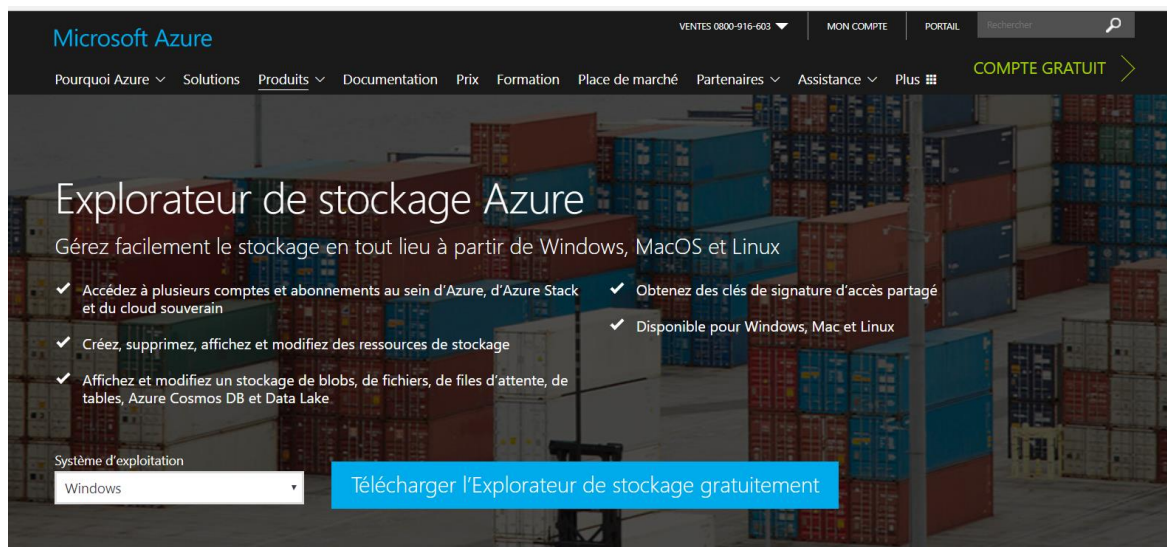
Microsoft Azure

VENTES 0800-916-603 MON COMPTE PORTAIL Rechercher

Pourquoi Azure Solutions Produits Documentation Prix Formation Place de marché Partenaires Assistance Plus

COMPTE GRATUIT

Explorateur de stockage Azure

Gérez facilement le stockage en tout lieu à partir de Windows, MacOS et Linux

✔ Accédez à plusieurs comptes et abonnements au sein d'Azure, d'Azure Stack et du cloud souverain

✔ Créez, supprimez, affichez et modifiez des ressources de stockage

✔ Affichez et modifiez un stockage de blobs, de fichiers, de files d'attente, de tables, Azure Cosmos DB et Data Lake

✔ Obtenez des clés de signature d'accès partagé

✔ Disponible pour Windows, Mac et Linux

Système d'exploitation

Windows

Télécharger l'Explorateur de stockage gratuitement